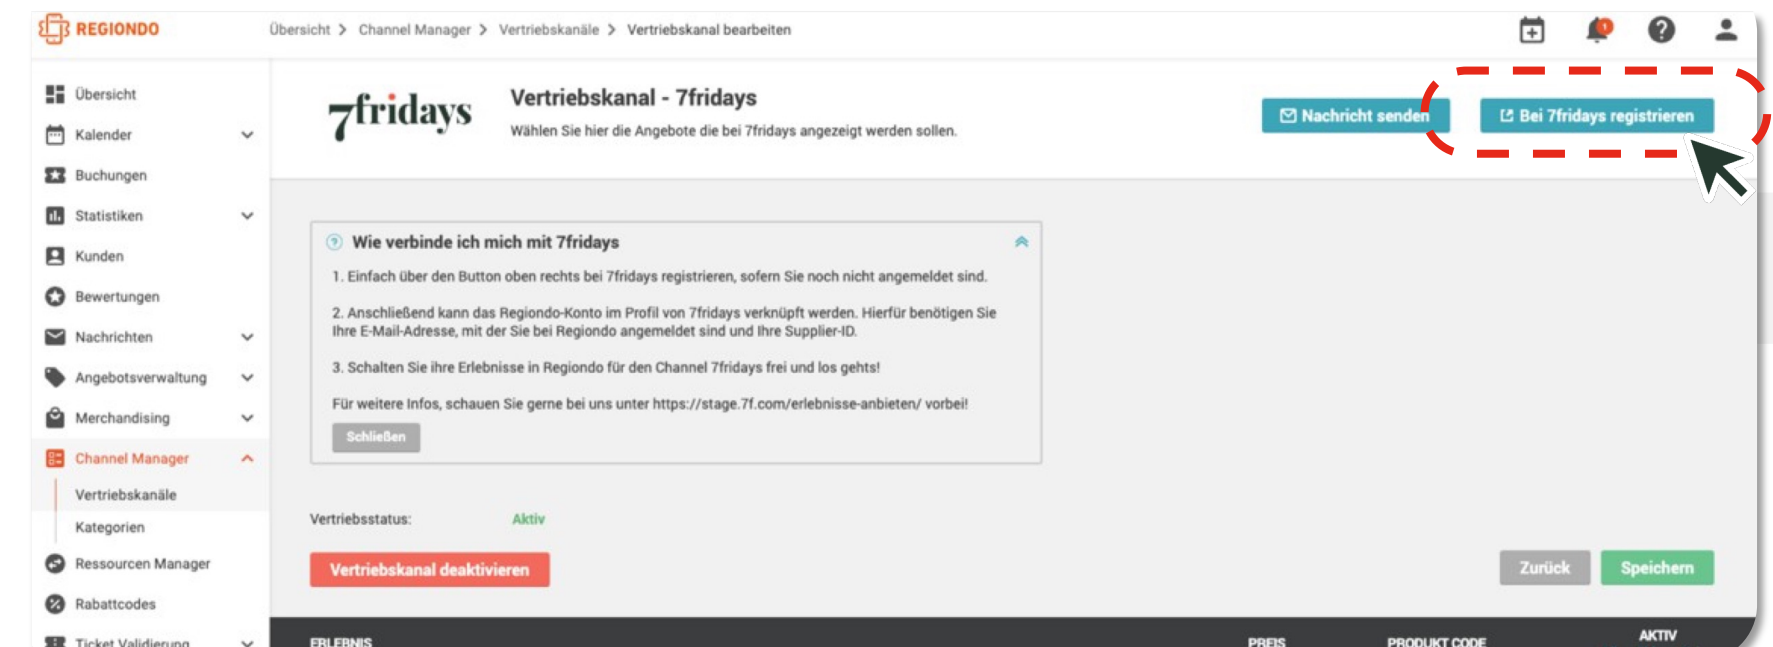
REGIONDO

Übersicht > Channel Manager > Vertriebskanäle > Vertriebskanal bearbeiten

Übersicht
Kalender
Buchungen
Statistiken
Kunden
Bewertungen
Nachrichten
Angebotsverwaltung
Merchandising
Channel Manager
Vertriebskanäle
Kategorien
Ressourcen Manager
Rabattcodes
Ticket Validierung

7fridays

Vertriebskanal - 7fridays
Wählen Sie hier die Angebote die bei 7fridays angezeigt werden sollen.

Nachricht senden
Bei 7fridays registrieren

Wie verbinde ich mich mit 7fridays

1. Einfach über den Button oben rechts bei 7fridays registrieren, sofern Sie noch nicht angemeldet sind.

2. Anschließend kann das Regiondo-Konto im Profil von 7fridays verknüpft werden. Hierfür benötigen Sie Ihre E-Mail-Adresse, mit der Sie bei Regiondo angemeldet sind und Ihre Supplier-ID.

3. Schalten Sie ihre Erlebnisse in Regiondo für den Channel 7fridays frei und los gehts!

Für weitere Infos, schauen Sie gerne bei uns unter https://stage.7f.com/erlebnisse-anbieten/ vorbei!

Schließen

Vertriebsstatus: Aktiv

Vertriebskanal deaktivieren

Zurück
Speichern

ERLEBNIS
PREIS
PRODUKT CODE
AKTIV